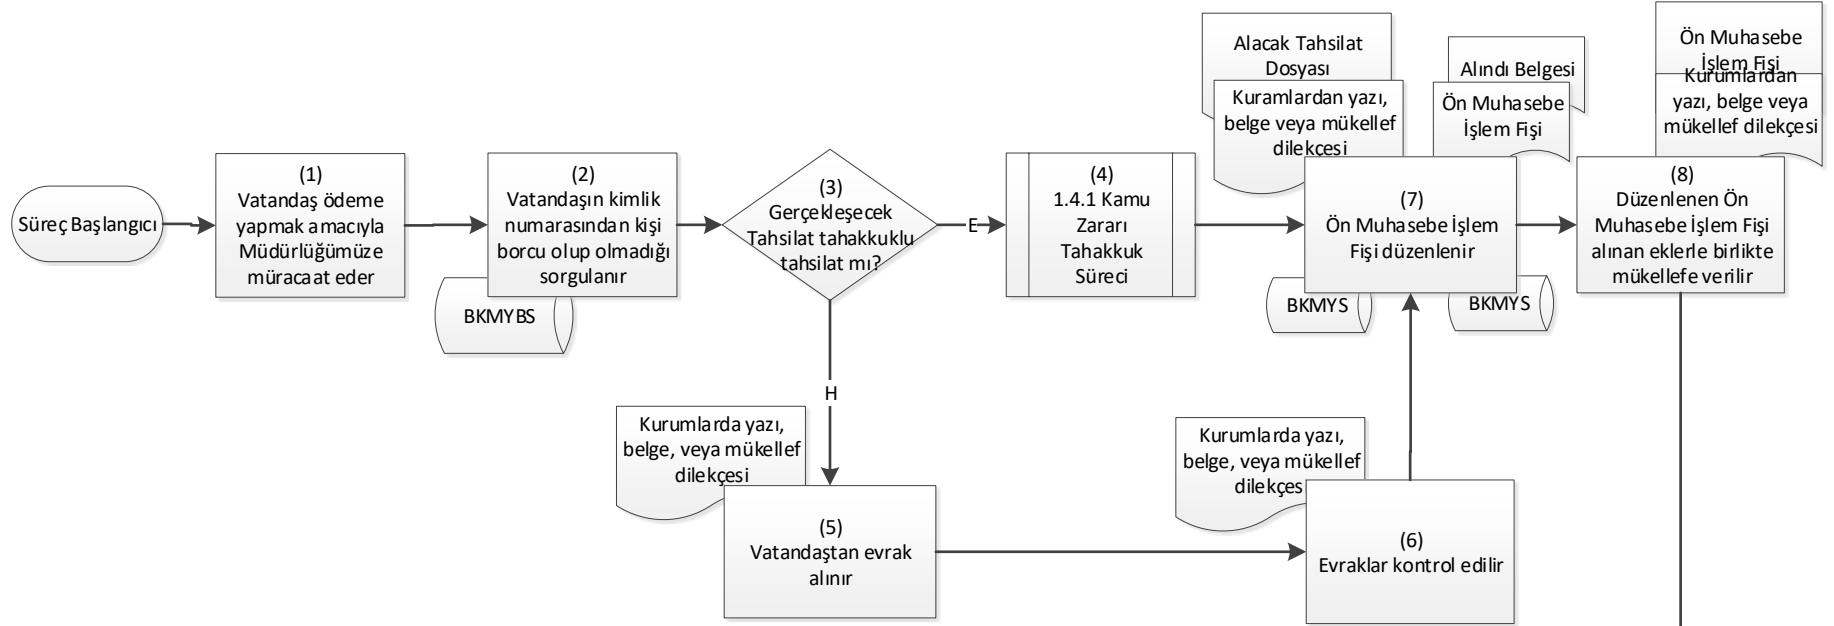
Süreç Başlangıcı

(1)
Vatandaş ödeme yapmak amacıyla Müdürlüğümüze müracaat eder

(2)
Vatandaşın kimlik numarasından kişi borcu olup olmadığı sorgulanır

BKMYBS

(3)
Gerçekleşecek Tahsilat tahakkuklu tahsilat mı?

E

H

(4)
1.4.1 Kamu Zararı Tahakkuk Süreci

Alacak Tahsilat Dosyası

Kuramlardan yazı, belge veya mükellef dilekçesi

Alındı Belgesi

Ön Muhasebe İşlem Fişi

(7)
Ön Muhasebe İşlem Fişi düzenlenir

BKMYS

BKMYS

Ön Muhasebe İşlem Fişi

Kurumlardan yazı, belge veya mükellef dilekçesi

(8)
Düzenlenen Ön Muhasebe İşlem Fişi alınan eklerle birlikte mükellefe verilir

Kurumlarda yazı, belge, veya mükellef dilekçesi

(5)
Vatandaştan evrak alınır

Kurumlarda yazı, belge, veya mükellef dilekçes

(6)
Evraklar kontrol edilir